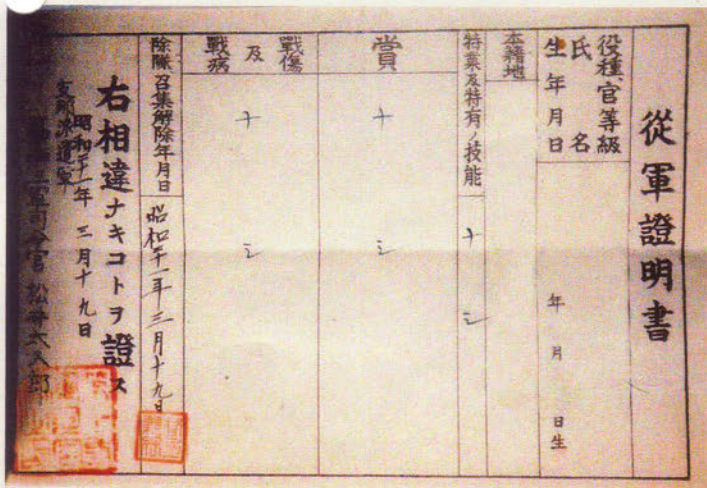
從軍證明書

役種、官等級
氏名
生年月日

年
月
日生

本籍地

特業及特有ノ技能
十
ニ

賞
十
ミ

戰傷
及
戰病
十
ミ

除隊召集解除年月日
昭和十一年三月十九日

右相違ナキコトヲ證ス
昭和十一年三月十九日
支那派遣軍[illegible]司令官 松井大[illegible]郎